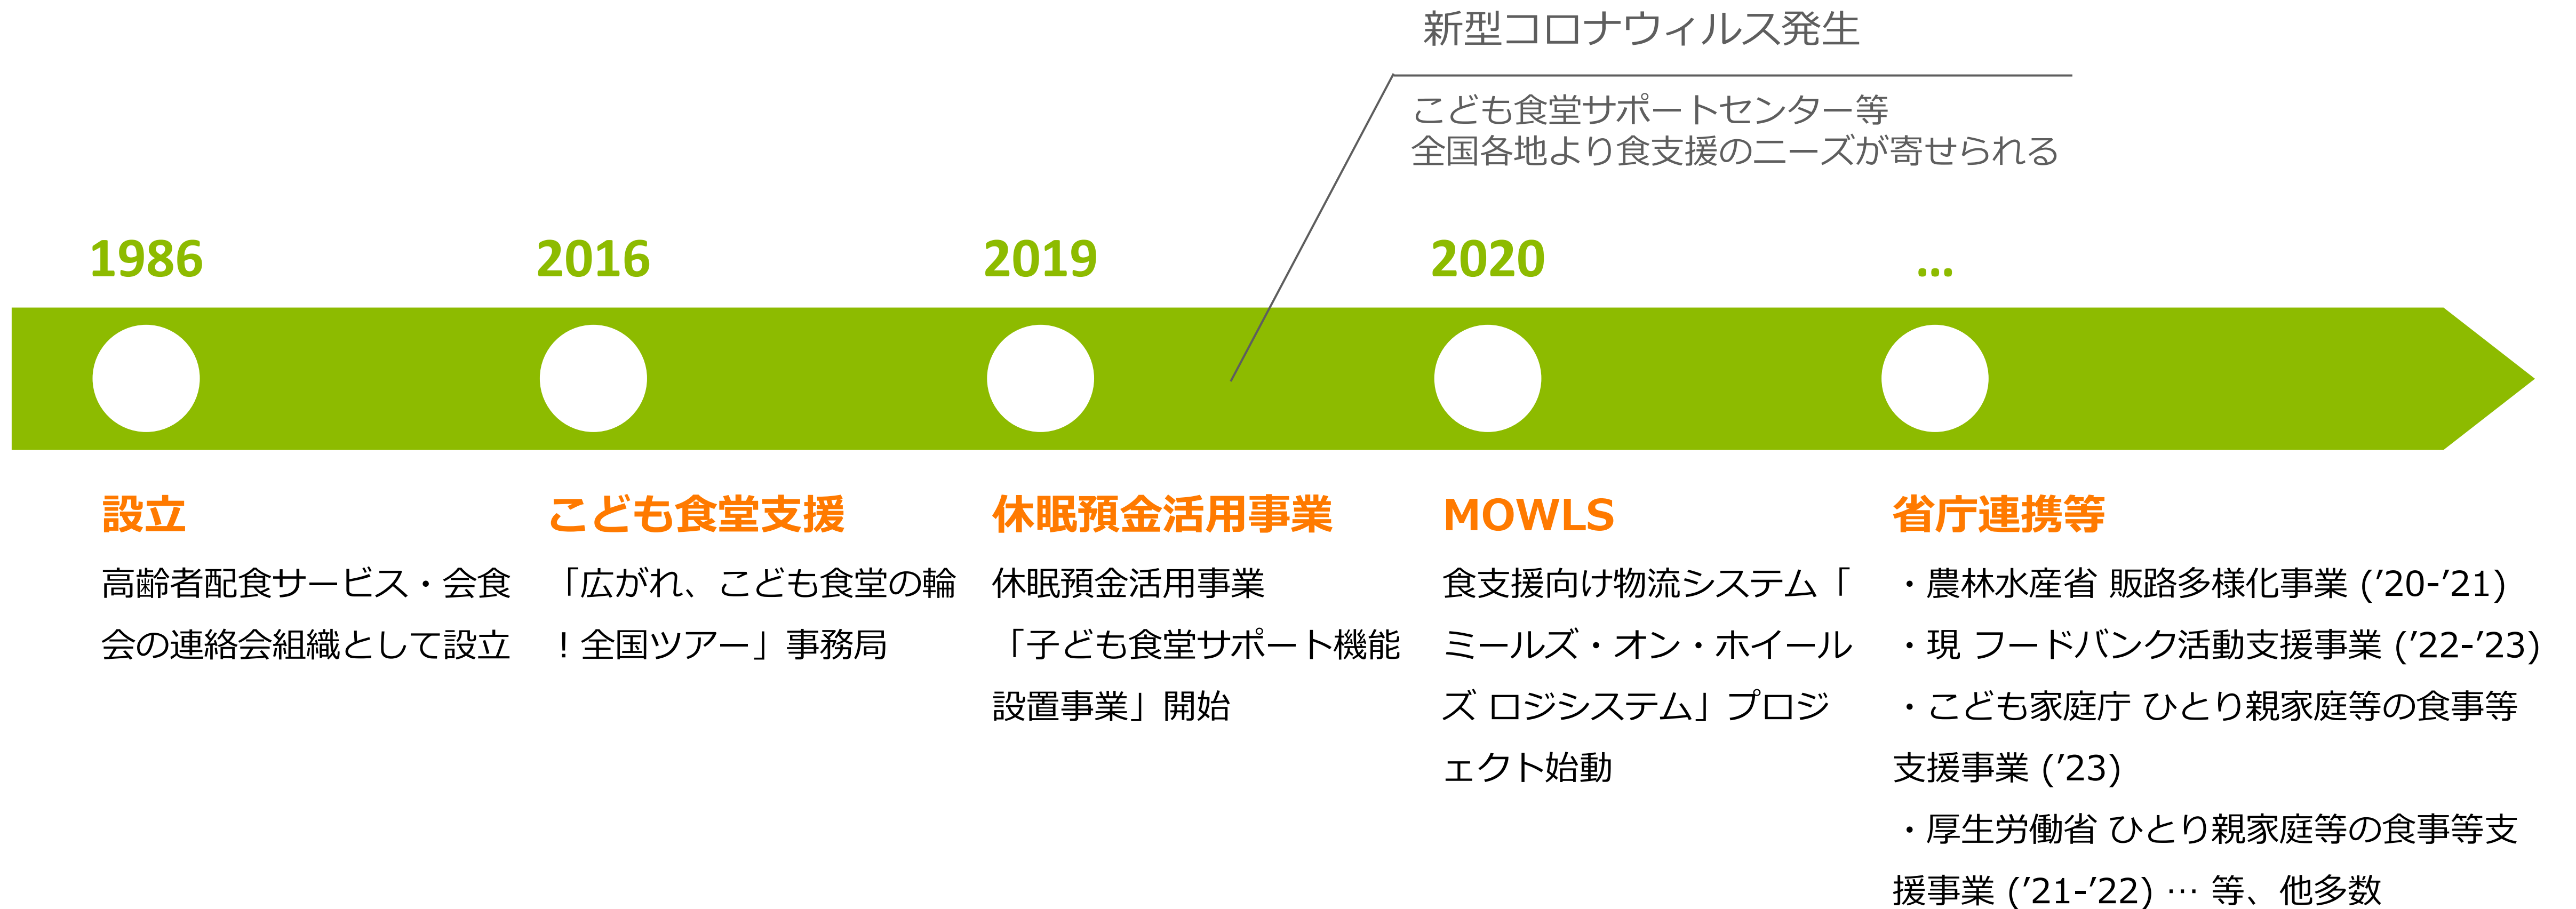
新型コロナウィルス発生

こども食堂サポートセンター等
全国各地より食支援のニーズが寄せられる

1986

2016

2019

2020

…

設立

高齢者配食サービス・会食会の連絡会組織として設立

こども食堂支援

「広がれ、こども食堂の輪！全国ツアー」事務局

休眠預金活用事業

休眠預金活用事業「子ども食堂サポート機能設置事業」開始

MOWLS

食支援向け物流システム「ミールズ・オン・ホイールズ ロジシステム」プロジェクト始動

省庁連携等

・農林水産省 販路多様化事業 ('20-'21)
・現 フードバンク活動支援事業 ('22-'23)
・こども家庭庁 ひとり親家庭等の食事等支援事業 ('23)
・厚生労働省 ひとり親家庭等の食事等支援事業 ('21-'22) … 等、他多数